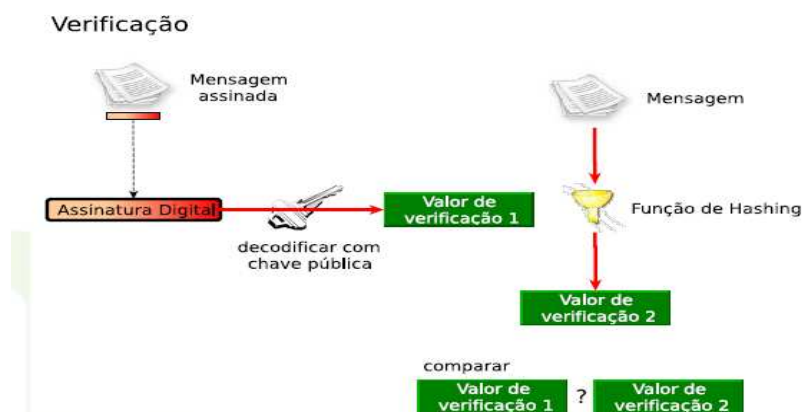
Verificação

Mensagem assinada

Mensagem

Assinatura Digital

Valor de verificação 1

Função de Hashing

decodificar com chave pública

Valor de verificação 2

comparar

Valor de verificação 1

?

Valor de verificação 2